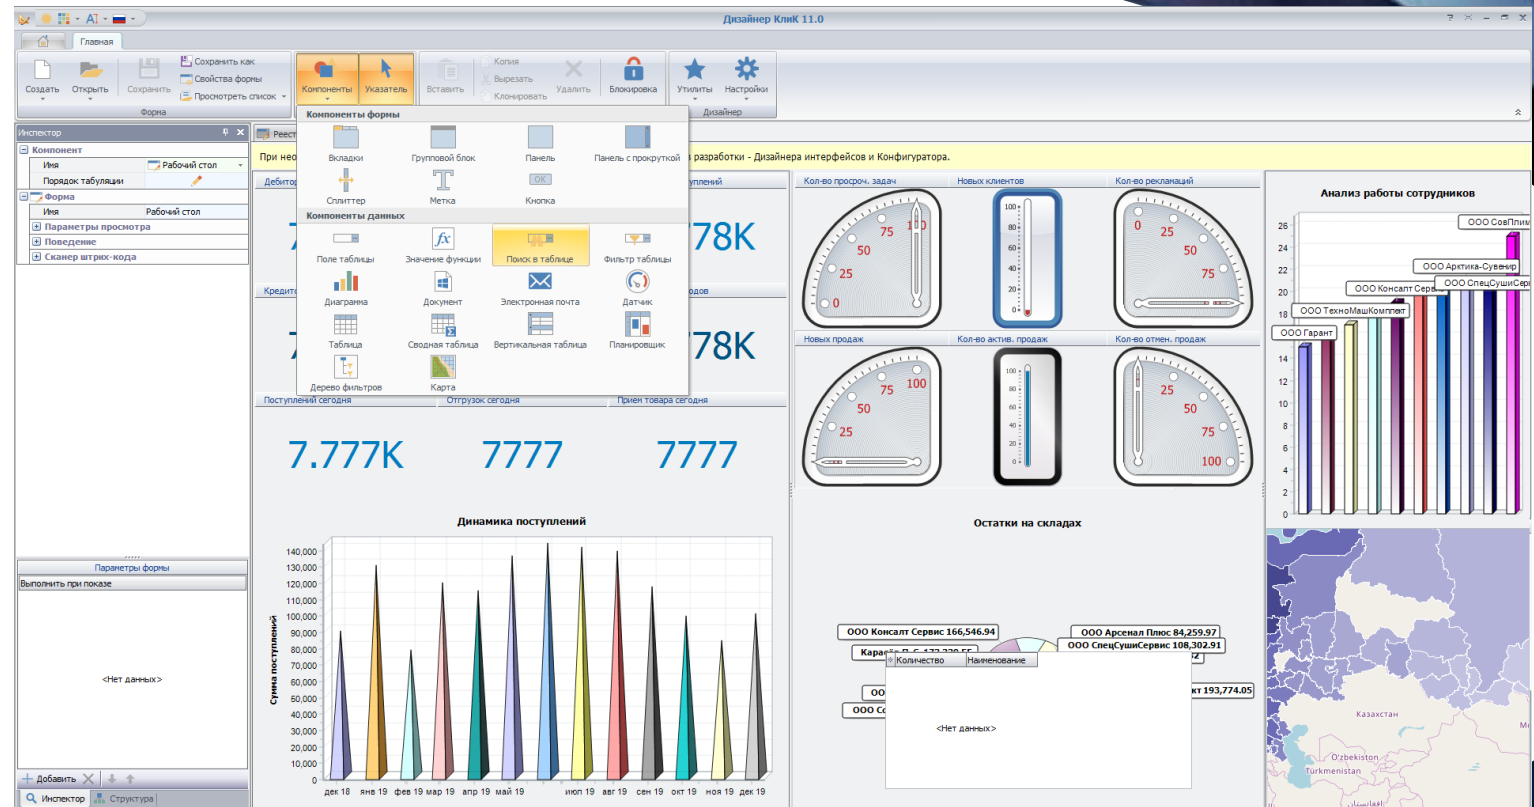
Дизайнер КлиК 11.0

Главная

Создать
Открыть
Сохранить
Сохранить как
Свойства формы
Просмотреть список
Форма
Компоненты
Указатель
Вставить
Копия
Вырезать
Клонировать
Удалить
Блокировка
Утилиты
Настройки
Дизайнер

Инспектор
Компонент
Имя | Рабочий стол
Порядок табуляции
Форма
Имя | Рабочий стол
Параметры просмотра
Поведение
Сканер штрих-кода

Параметры формы
Выполнить при показе
<Нет данных>
Добавить
Инспектор
Структура

Компоненты формы
Вкладки
Групповой блок
Панель
Панель с прокруткой
Сплиттер
Метка
Кнопка
OK
Компоненты данных
Поле таблицы
Значение функции
Поиск в таблице
Фильтр таблицы
Диаграмма
Документ
Электронная почта
Датчик
Таблица
Сводная таблица
Вертикальная таблица
Планировщик
Дерево фильтров
Карта

Реест
При нео
разработки - Дизайнера интерфейсов и Конфигуратора.
Дебитор
ступлений
78K
Кредито
одов
78K
Поступлений сегодня
Отгрузок сегодня
Прием товара сегодня
7.777K
7777
7777

Кол-во просроч. задач
Новых клиентов
Кол-во рекламаций
0
25
50
75
100
Новых продаж
Кол-во актив. продаж
Кол-во отмен. продаж

Анализ работы сотрудников
ООО СовПлим
ООО Арктика-Сувенир
ООО СпецСушиСер
ООО Консалт Серв
ООО ТехноМашКомплект
ООО Гарант
26
24
22
20
18
16
14
12
10
8
6
4
2
0

Динамика поступлений
Сумма поступлений
140,000
130,000
120,000
110,000
100,000
90,000
80,000
70,000
60,000
50,000
40,000
30,000
20,000
10,000
0
дек 18
янв 19
фев 19
мар 19
апр 19
май 19
июн 19
авг 19
сен 19
окт 19
ноя 19
дек 19

Остатки на складах
ООО Консалт Сервис 166,546.94
ООО Арсенал Плюс 84,259.97
ООО СпецСушиСервис 108,302.91
Карат
Количество
Наименование
<Нет данных>
кт 193,774.05
ООО
ООО Со

Казахстан
O'zbekiston
Turkmenistan